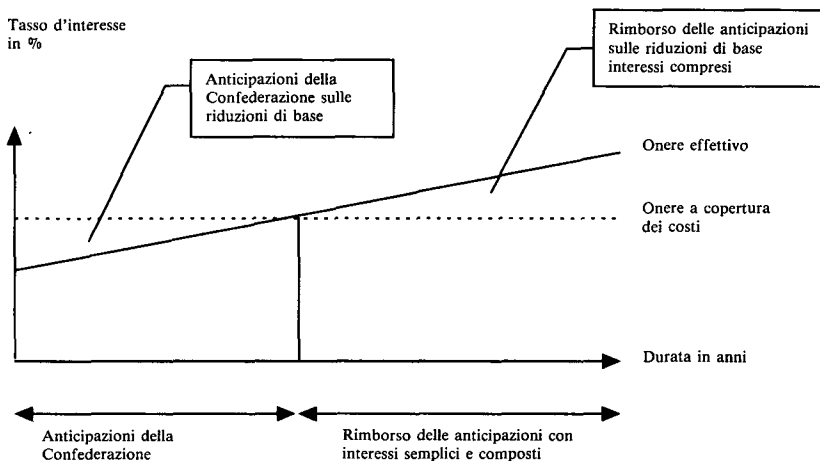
Tasso d'interesse in %

Anticipazioni della Confederazione sulle riduzioni di base

Rimborso delle anticipazioni sulle riduzioni di base interessi compresi

Onere effettivo

Onere a copertura dei costi

Durata in anni

Anticipazioni della Confederazione

Rimborso delle anticipazioni con interessi semplici e composti